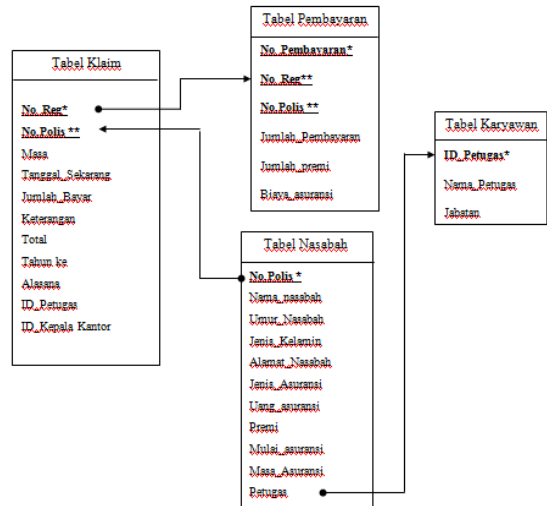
Tabel Pembayaran

No. Pembayaran*

No. Reg**

No.Polis **

Jumlah_Pembayaran

Jumlah_premi

Biaya_asuransi

Tabel Klaim

No. Reg*

No.Polis **

Masa

Tanggal_Sekarang

Jumlah_Bayar

Keterangan

Total

Tahun ke

Alasana

ID_Petugas

ID_Kepala Kantor

Tabel Karyawan

ID_Petugas*

Nama_Petugas

Jabatan

Tabel Nasabah

No.Polis *

Nama_nasabah

Umur_Nasabah

Jenis_Kelamin

Alamat_Nasabah

Jenis_Asuransi

Uang_asuransi

Premi

Mulai_asuransi

Masa_Asuransi

Petugas